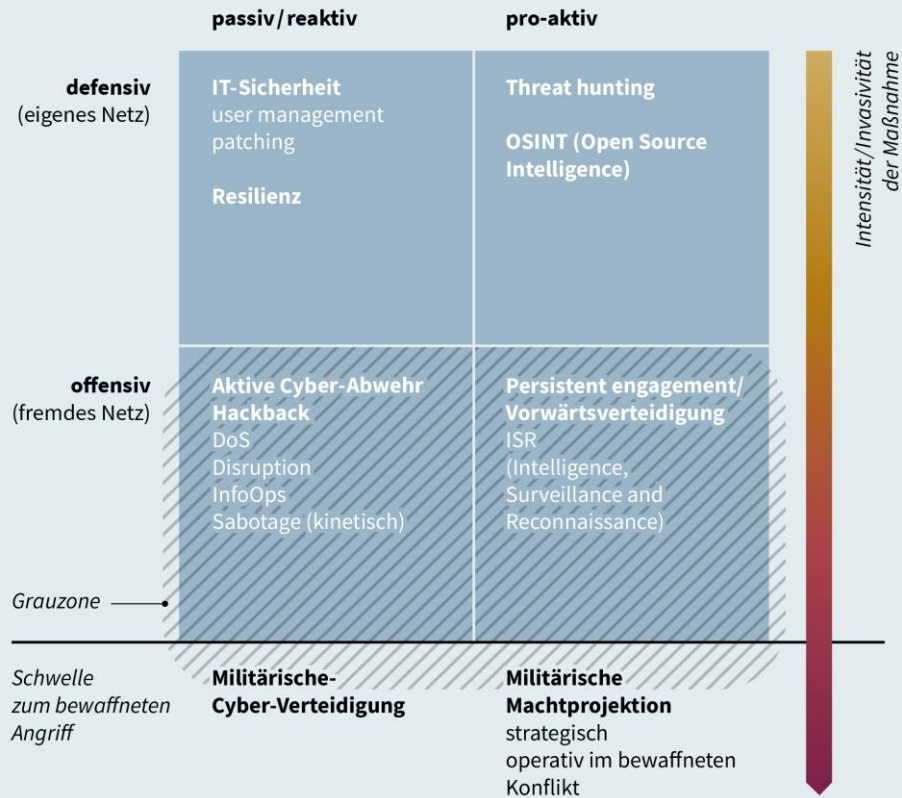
passiv/reaktiv

pro-aktiv

defensiv
(eigenes Netz)

IT-Sicherheit
user management
patching

Resilienz

Threat hunting

OSINT (Open Source Intelligence)

Intensität/Invasivität der Maßnahme

offensiv
(fremdes Netz)

Aktive Cyber-Abwehr
Hackback
DoS
Disruption
InfoOps
Sabotage (kinetisch)

Persistent engagement/
Vorwärtsverteidigung
ISR
(Intelligence, Surveillance and Reconnaissance)

Grauzone

Schwelle
zum bewaffneten
Angriff

Militärische-
Cyber-Verteidigung

Militärische
Machtprojektion
strategisch
operativ im bewaffneten Konflikt